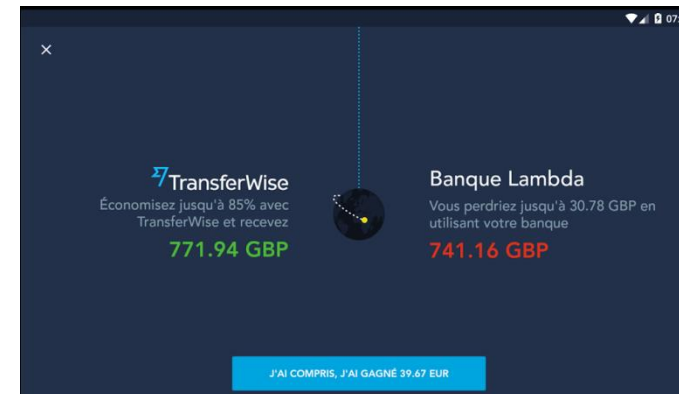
07:

×

TransferWise
Économisez jusqu'à 85% avec TransferWise et recevez
771.94 GBP

Banque Lambda
Vous perdriez jusqu'à 30.78 GBP en utilisant votre banque
741.16 GBP

J'AI COMPRIS, J'AI GAGNÉ 39.67 EUR